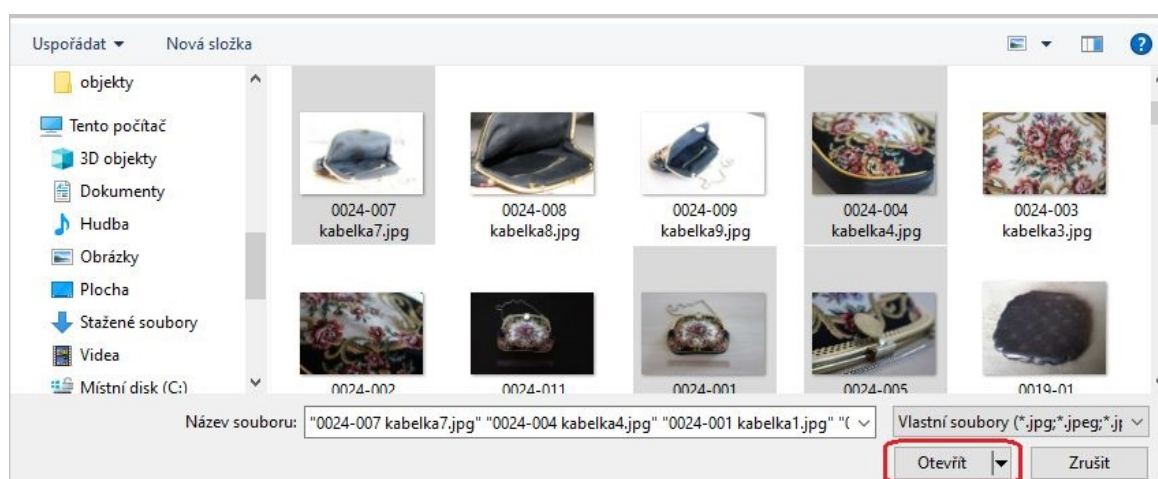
Uspořádat ▾ Nová složka

objekty

Tento počítač

3D objekty

Dokumenty

Hudba

Obrázky

Plocha

Stažené soubory

Videa

Místní disk (C:)

0024-007 kabelka7.jpg

0024-008 kabelka8.jpg

0024-009 kabelka9.jpg

0024-004 kabelka4.jpg

0024-003 kabelka3.jpg

0024-002

0024-011

0024-001

0024-005

0019-01

Název souboru: "0024-007 kabelka7.jpg" "0024-004 kabelka4.jpg" "0024-001 kabelka1.jpg" "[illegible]

Vlastní soubory (*.jpg;*.jpeg;*.j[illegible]

Otevřít

Zrušit